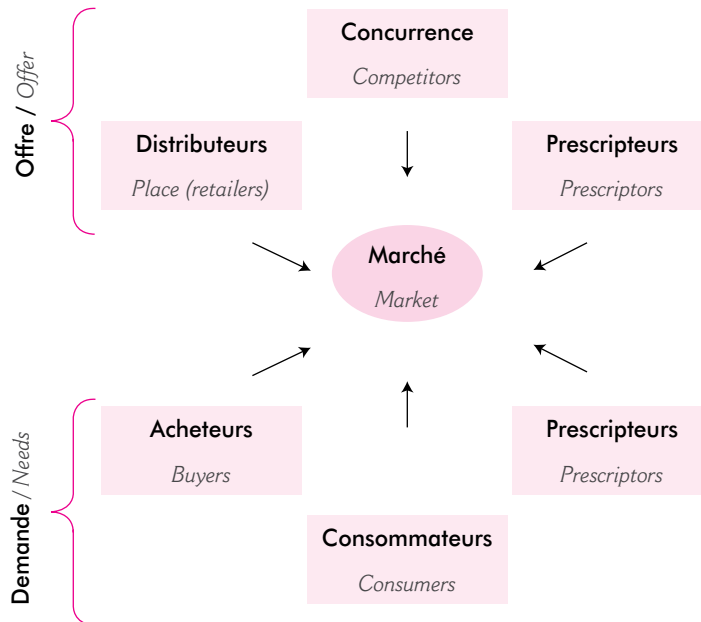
Offre / Offer

Concurrence
Competitors

Distributeurs
Place (retailers)

Prescripteurs
Prescriptors

Marché
Market

Demande / Needs

Acheteurs
Buyers

Prescripteurs
Prescriptors

Consommateurs
Consumers